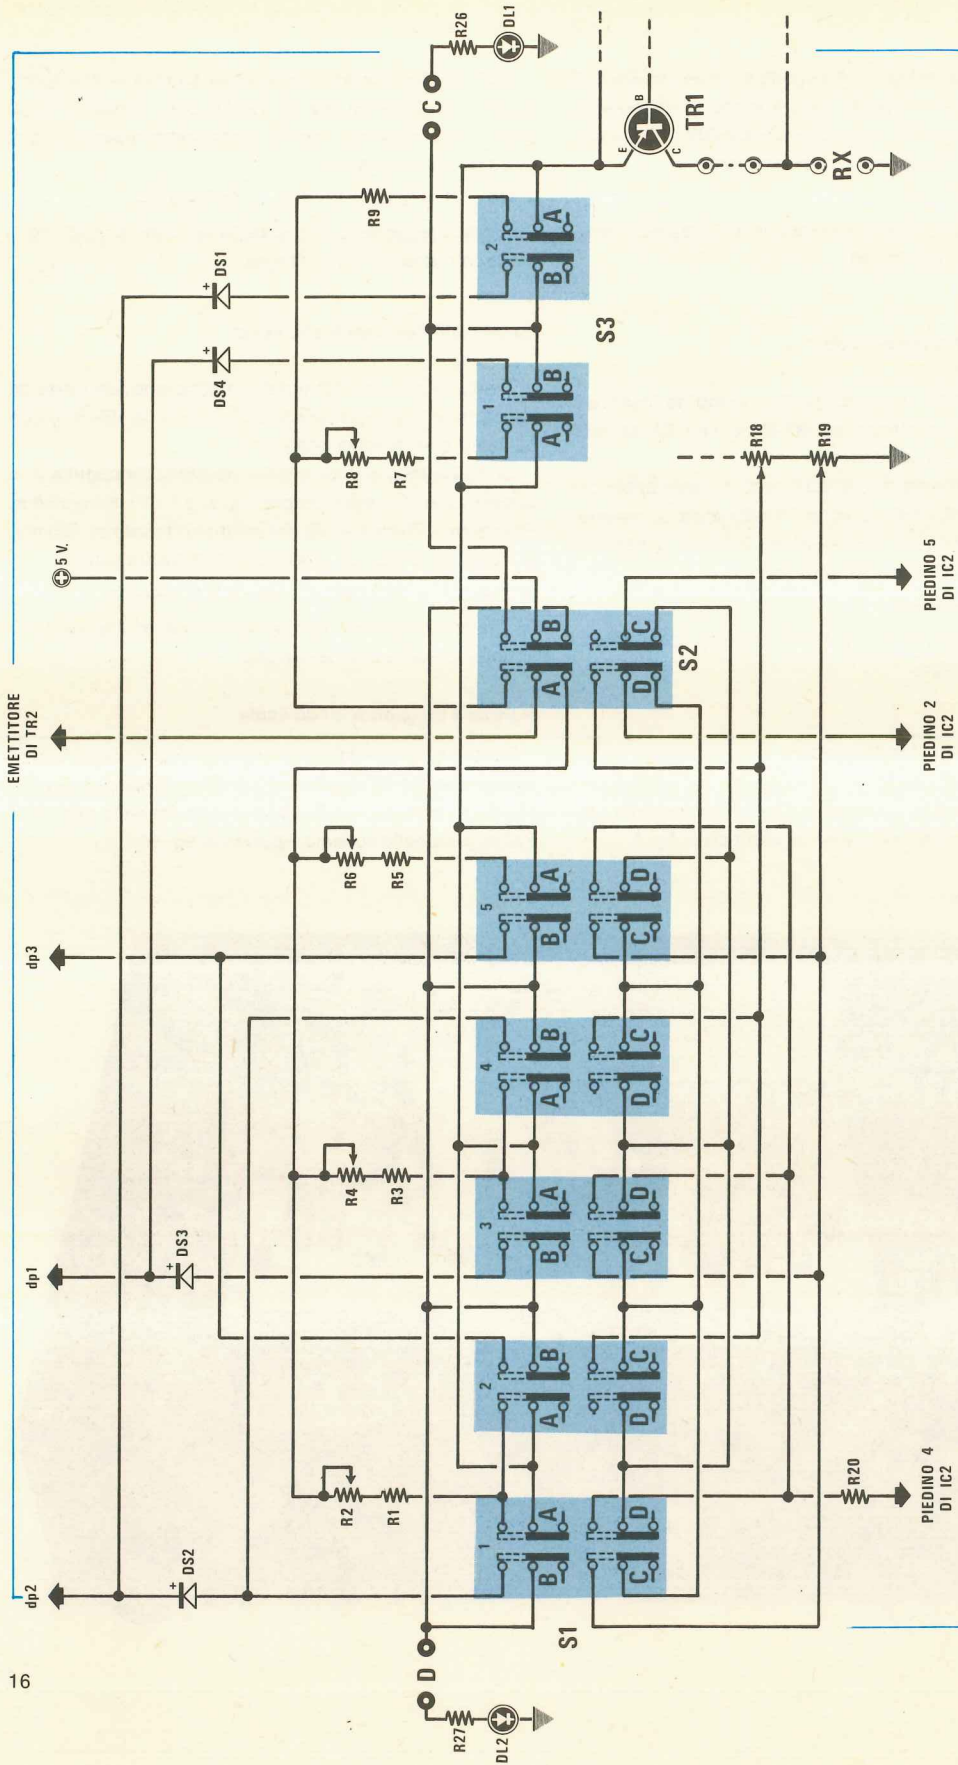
R26
DL1
C
B
E
C
TR1
RX
R9
2
A
B
DS1
S3
DS4
1
B
A
R18
R19
R8
R7
5 V.
PIEDINO 5
DI IC2
B
C
A
D
S2
EMETTITORE
DI TR2
PIEDINO 2
DI IC2
R6
R5
5
A
B
D
C
dp3
4
B
A
C
D
R4
R3
3
A
B
D
C
dp1
DS3
2
B
A
C
D
R2
R1
1
A
B
D
C
R20
PIEDINO 4
DI IC2
dp2
DS2
S1
D
16
R27
DL2